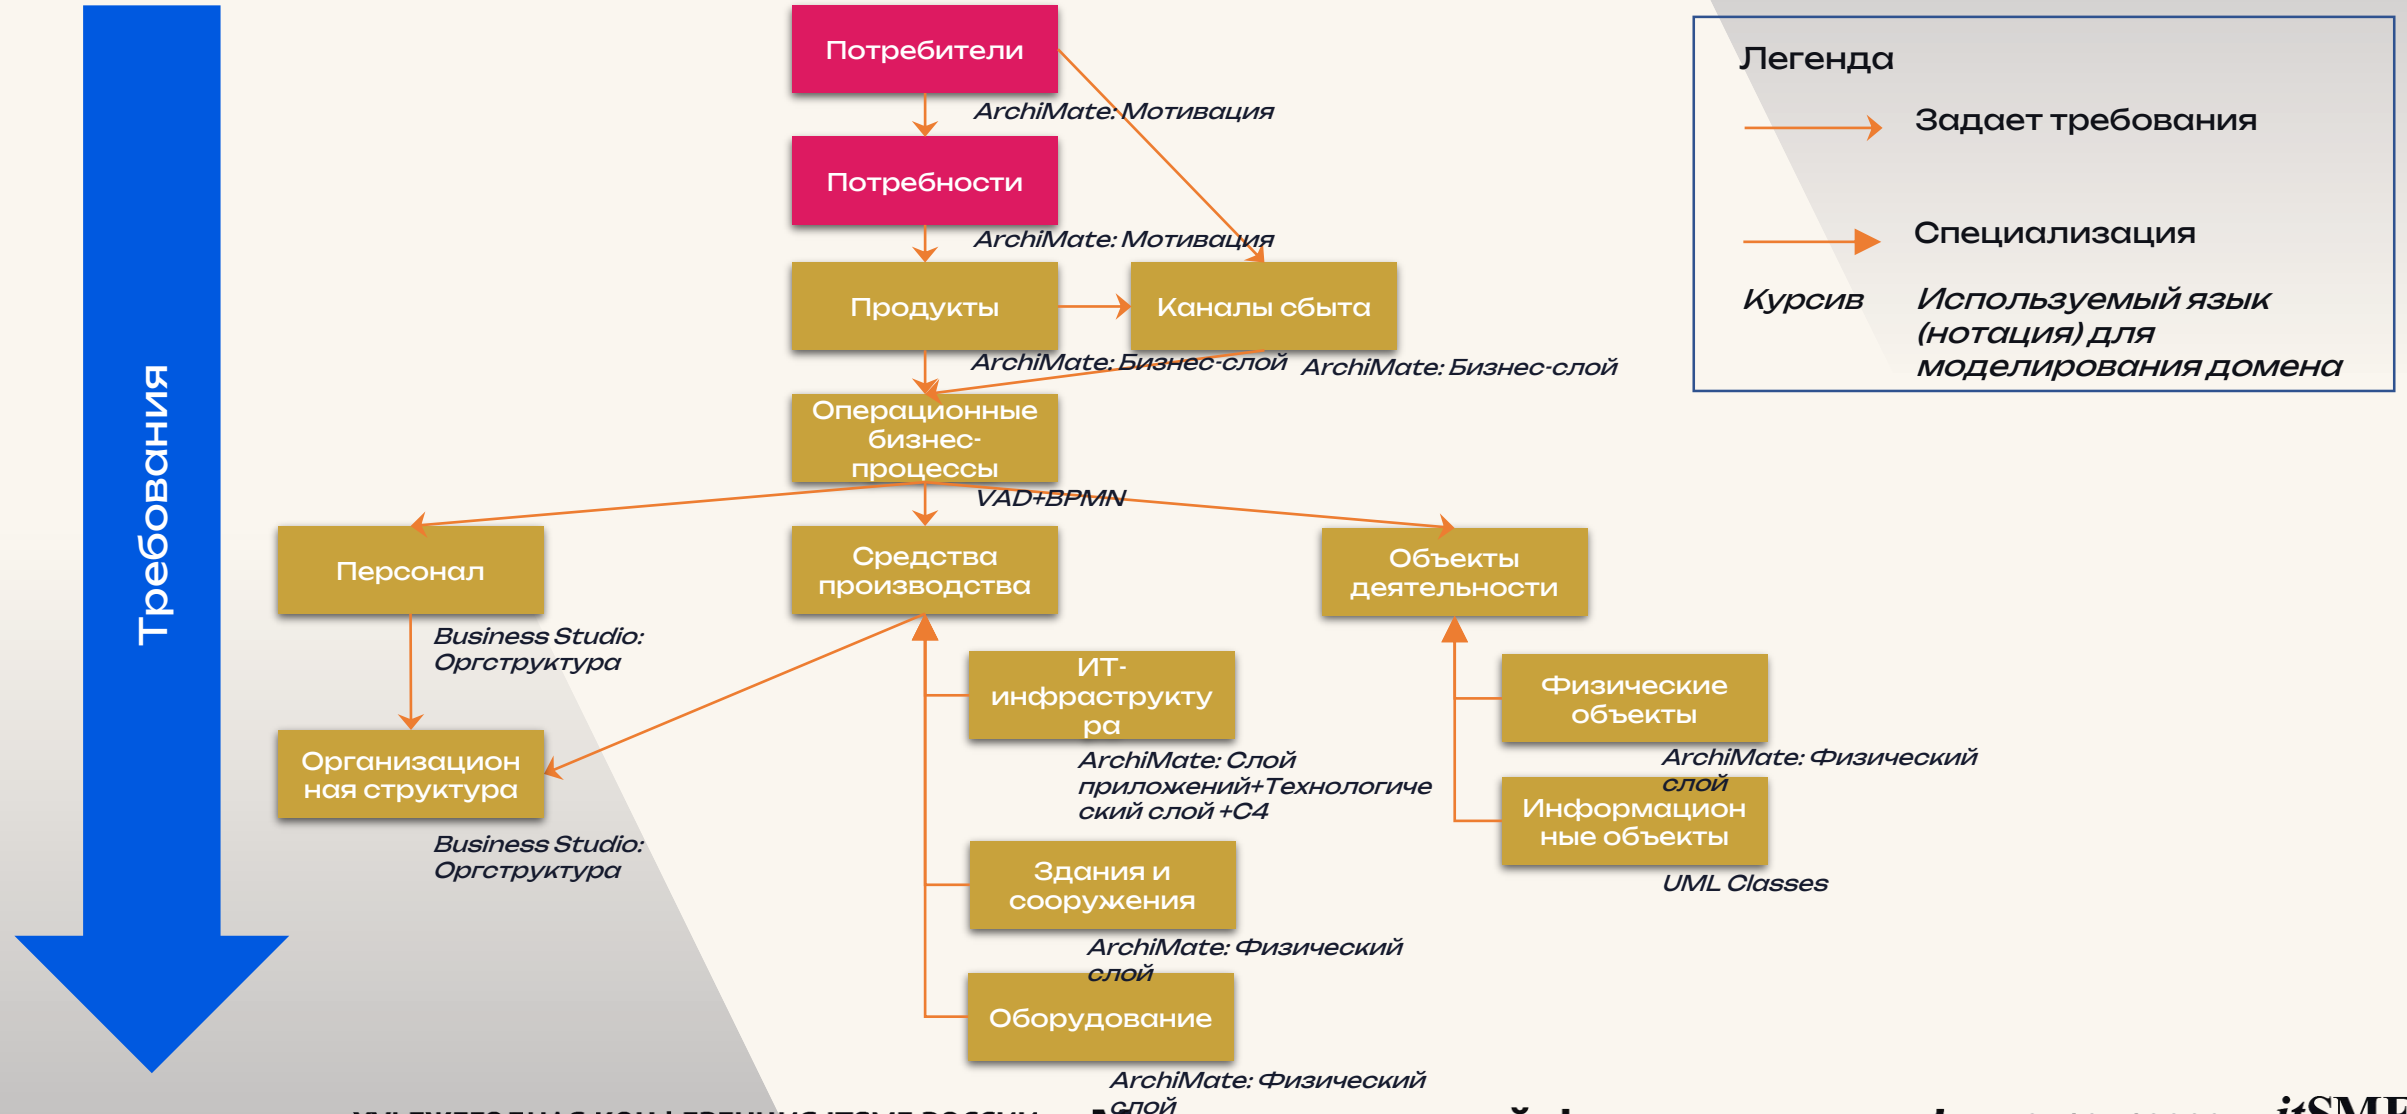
Требования

Потребители

ArchiMate: Мотивация

Потребности

ArchiMate: Мотивация

Продукты

Каналы сбыта

ArchiMate: Бизнес-слой

ArchiMate: Бизнес-слой

Операционные бизнес-процессы

VAD+BPMN

Персонал

Средства производства

Объекты деятельности

Business Studio: Оргструктура

Организационная структура

Business Studio: Оргструктура

ИТ-инфраструктура

ArchiMate: Слой приложений+Технологический слой +C4

Здания и сооружения

ArchiMate: Физический слой

Оборудование

ArchiMate: Физический слой

Физические объекты

ArchiMate: Физический слой

Информационные объекты

UML Classes

Легенда

Задает требования

Специализация

Курсив

Используемый язык (нотация) для моделирования домена

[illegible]

itSMF